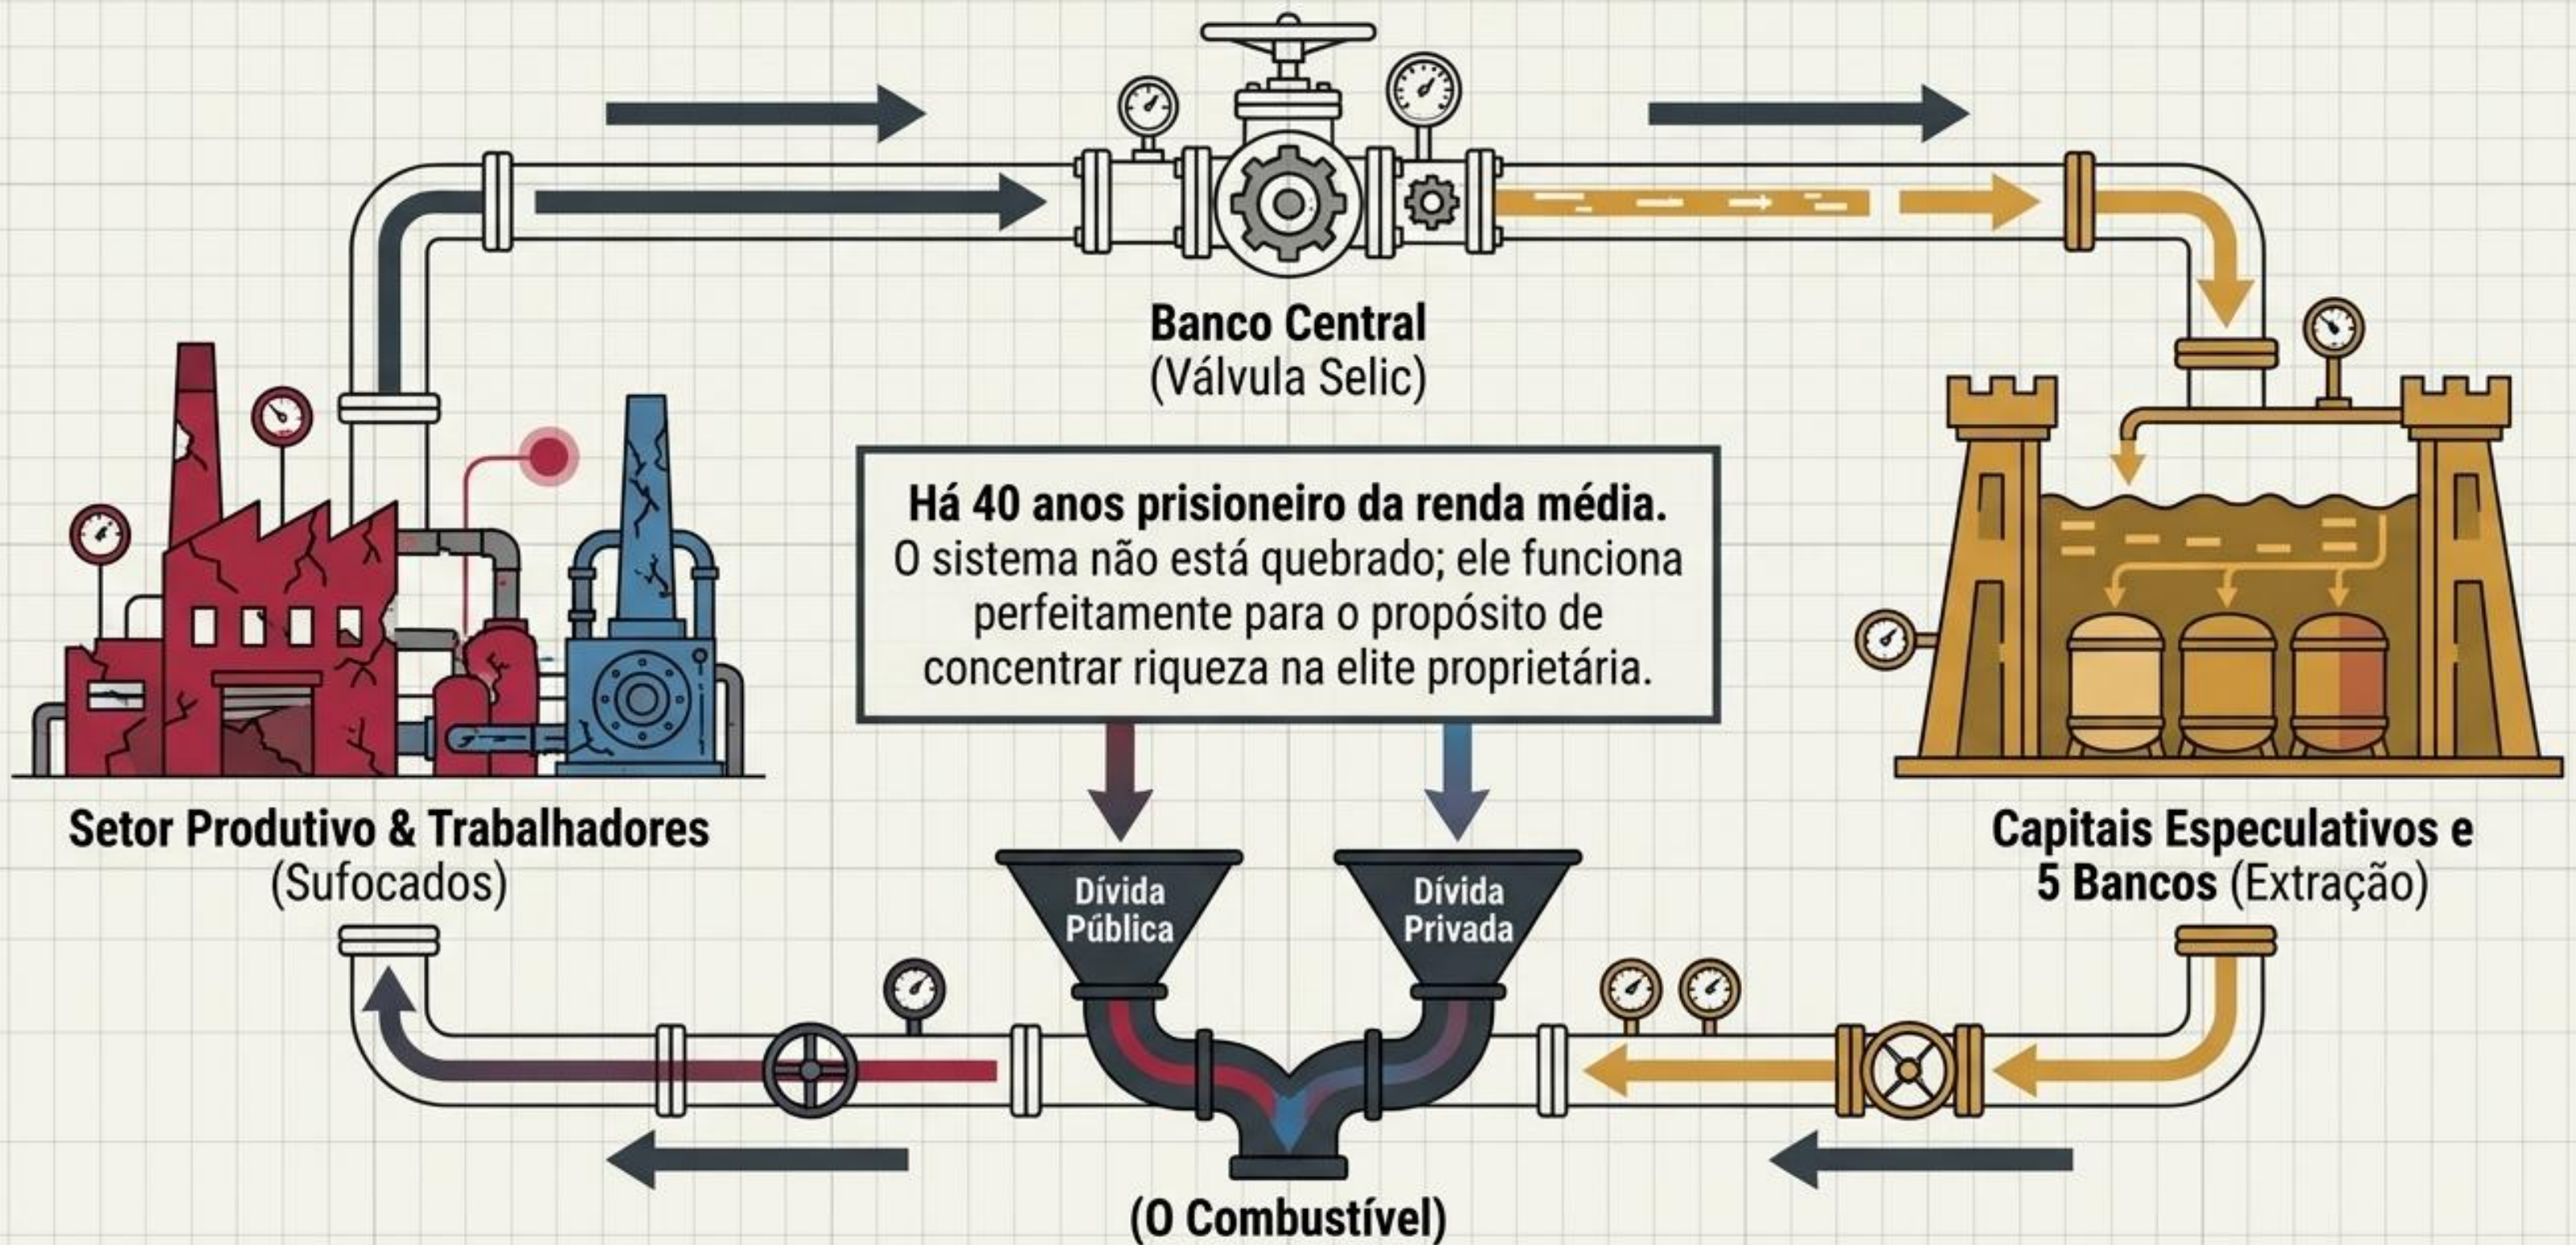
Banco Central
(Válvula Selic)

Há 40 anos prisioneiro da renda média.
O sistema não está quebrado; ele funciona perfeitamente para o propósito de concentrar riqueza na elite proprietária.

Setor Produtivo & Trabalhadores
(Sufocados)

Capitais Especulativos e 5 Bancos (Extração)

Dívida Pública

Dívida Privada

(O Combustível)